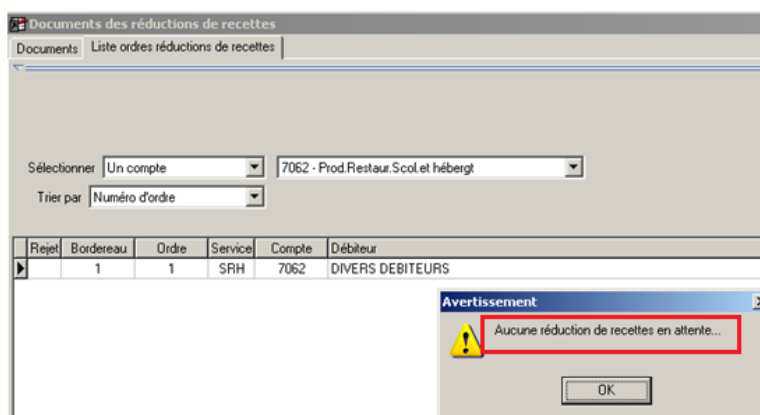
Documents des réductions de recettes

Documents | Liste ordres réductions de recettes

Sélectionner Un compte | 7062 - Prod.Restaur.Scol.et hébergt

Trier par Numéro d'ordre

| Rejet | Bordereau | Ordre | Service | Compte | Débiteur |
|---|---|---|---|---|---|
| | 1 | 1 | SRH | 7062 | DIVERS DEBITEURS |

Avertissement

Aucune réduction de recettes en attente...

OK